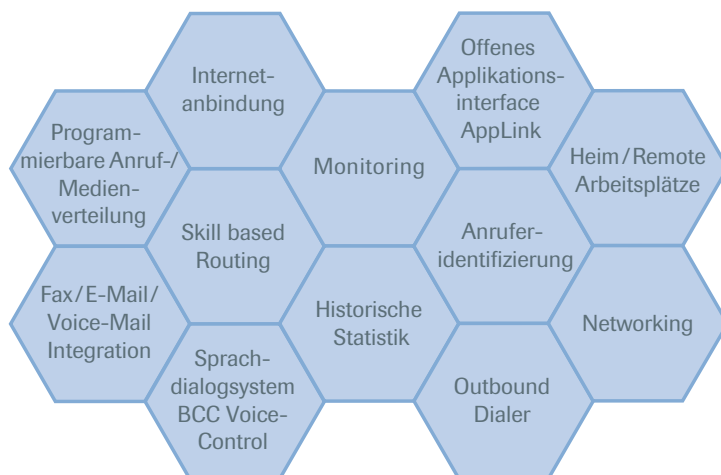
Internetanbindung

Offenes Applikationsinterface AppLink

Programmierbare Anruf-/Medienverteilung

Monitoring

Heim/Remote Arbeitsplätze

Skill based Routing

Anruferidentifizierung

Fax/E-Mail/Voice-Mail Integration

Historische Statistik

Networking

Sprachdialogsystem BCC Voice-Control

Outbound Dialer